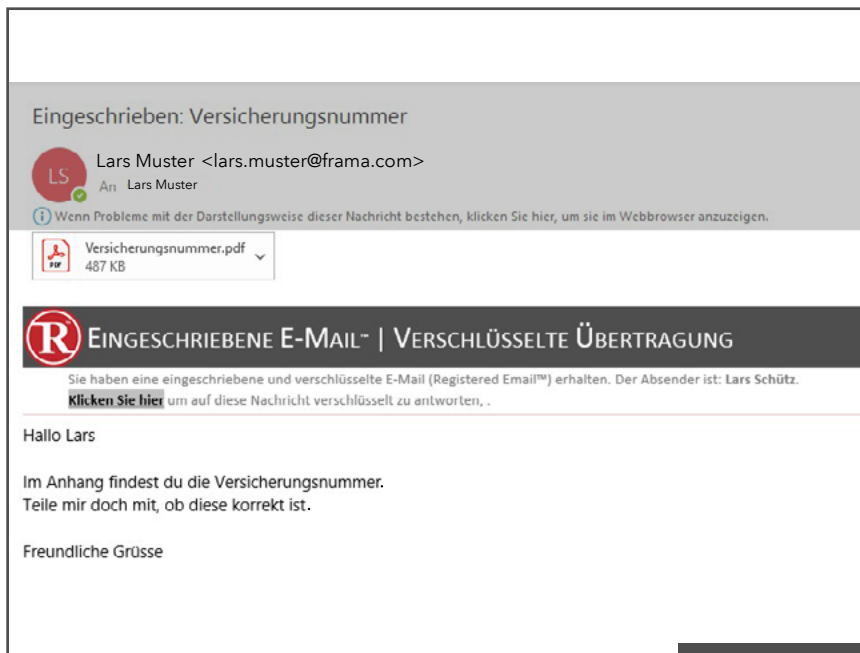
Eingeschrieben: Versicherungsnummer

LS

Lars Muster <lars.muster@frama.com>

An Lars Muster

(i) Wenn Probleme mit der Darstellungsweise dieser Nachricht bestehen, klicken Sie hier, um sie im Webbrowser anzuzeigen.

Versicherungsnummer.pdf
487 KB

R EINGESCHRIEBENE E-MAIL™ | VERSCHLÜSSELTE ÜBERTRAGUNG

Sie haben eine eingeschriebene und verschlüsselte E-Mail (Registered Email™) erhalten. Der Absender ist: Lars Schütz.
Klicken Sie hier um auf diese Nachricht verschlüsselt zu antworten, .

Hallo Lars

Im Anhang findest du die Versicherungsnummer.
Teile mir doch mit, ob diese korrekt ist.

Freundliche Grüsse